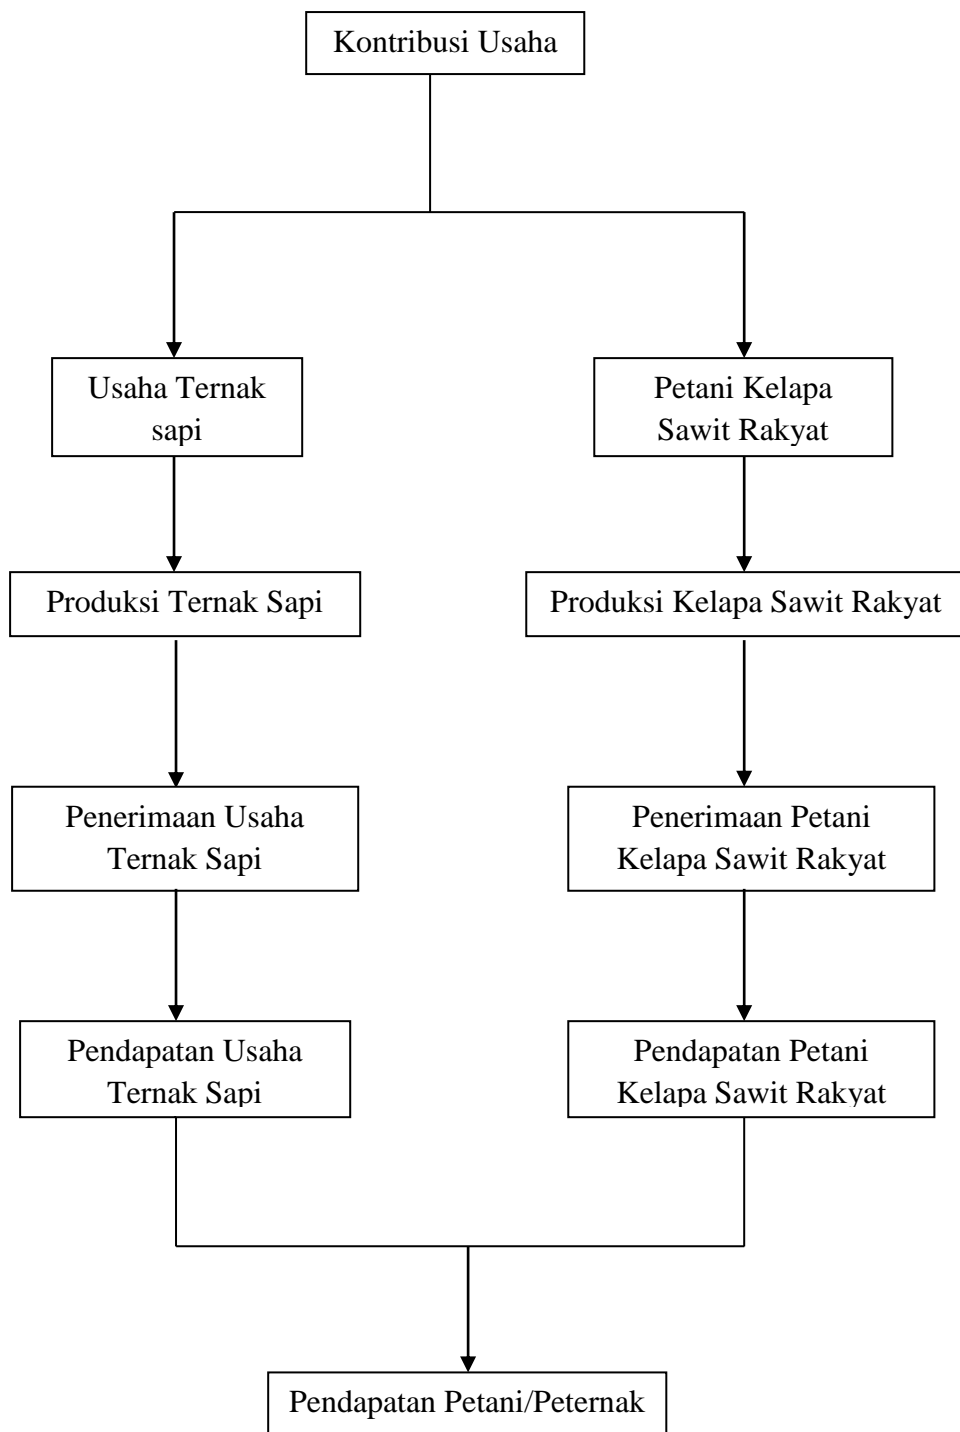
Kontribusi Usaha

Usaha Ternak sapi

Petani Kelapa Sawit Rakyat

Produksi Ternak Sapi

Produksi Kelapa Sawit Rakyat

Penerimaan Usaha Ternak Sapi

Penerimaan Petani Kelapa Sawit Rakyat

Pendapatan Usaha Ternak Sapi

Pendapatan Petani Kelapa Sawit Rakyat

Pendapatan Petani/Peternak